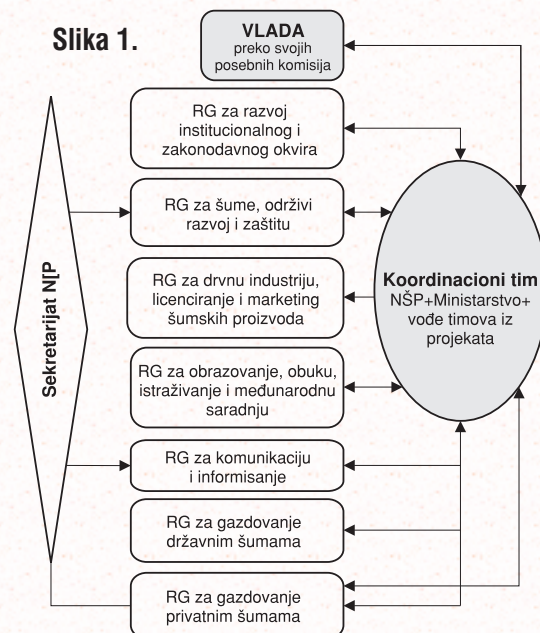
Slika 1.

VLADA
preko svojih posebnih komisija

RG za razvoj institucionalnog i zakonodavnog okvira

RG za šume, održivi razvoj i zaštitu

RG za drvnu industriju, licenciranje i marketing šumskih proizvoda

RG za obrazovanje, obuku, istraživanje i međunarodnu saradnju

RG za komunikaciju i informisanje

RG za gazdovanje državnim šumama

RG za gazdovanje privatnim šumama

Sekretarijat NŠP

Koordinacioni tim
NŠP+Ministarstvo+ vođe timova iz projekata